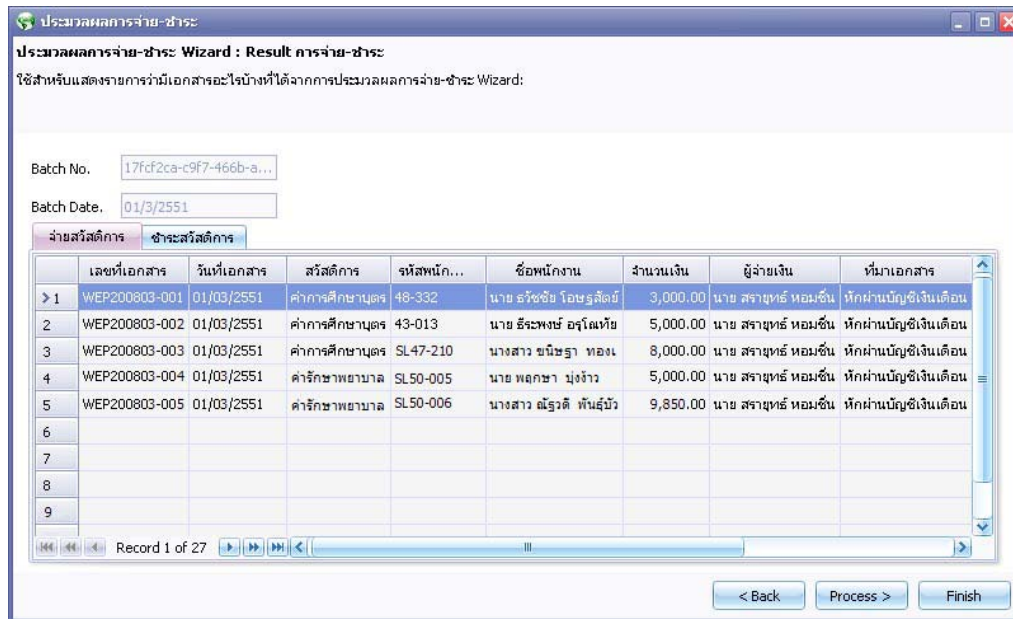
ประมวลผลการจ่าย-ชำระ

ประมวลผลการจ่าย-ชำระ Wizard : Result การจ่าย-ชำระ

ใช้สำหรับแสดงรายการว่ามีเอกสารอะไรบ้างที่ได้จากการประมวลผลการจ่าย-ชำระ Wizard:

Batch No. 17fcf2ca-c9f7-466b-a...

Batch Date. 01/3/2551

จ่ายสวัสดิการ | ชำระสวัสดิการ

| | เลขที่เอกสาร | วันที่เอกสาร | สวัสดิการ | รหัสพนัก... | ชื่อพนักงาน | จำนวนเงิน | ผู้จ่ายเงิน | ที่มาเอกสาร |
|---|---|---|---|---|---|---|---|---|
| 1 | WEP200803-001 | 01/03/2551 | ค่าการศึกษาบุตร | 48-332 | นาย ธวัชชัย โอษฐสัตย์ | 3,000.00 | นาย สราวุฑร์ หอมชื่น | หักผ่านบัญชีเงินเดือน |
| 2 | WEP200803-002 | 01/03/2551 | ค่าการศึกษาบุตร | 43-013 | นาย ธีระพงษ์ อรุโณทัย | 5,000.00 | นาย สราวุฑร์ หอมชื่น | หักผ่านบัญชีเงินเดือน |
| 3 | WEP200803-003 | 01/03/2551 | ค่าการศึกษาบุตร | SL47-210 | นางสาว ขนิษฐา ทองเ | 8,000.00 | นาย สราวุฑร์ หอมชื่น | หักผ่านบัญชีเงินเดือน |
| 4 | WEP200803-004 | 01/03/2551 | ค่ารักษาพยาบาล | SL50-005 | นาย พฤกษา บุ่งข้าว | 5,000.00 | นาย สราวุฑร์ หอมชื่น | หักผ่านบัญชีเงินเดือน |
| 5 | WEP200803-005 | 01/03/2551 | ค่ารักษาพยาบาล | SL50-006 | นางสาว ณัฐวดี พันธุ์บัว | 9,850.00 | นาย สราวุฑร์ หอมชื่น | หักผ่านบัญชีเงินเดือน |
| 6 | | | | | | | | |
| 7 | | | | | | | | |
| 8 | | | | | | | | |
| 9 | | | | | | | | |

Record 1 of 27

< Back | Process > | Finish